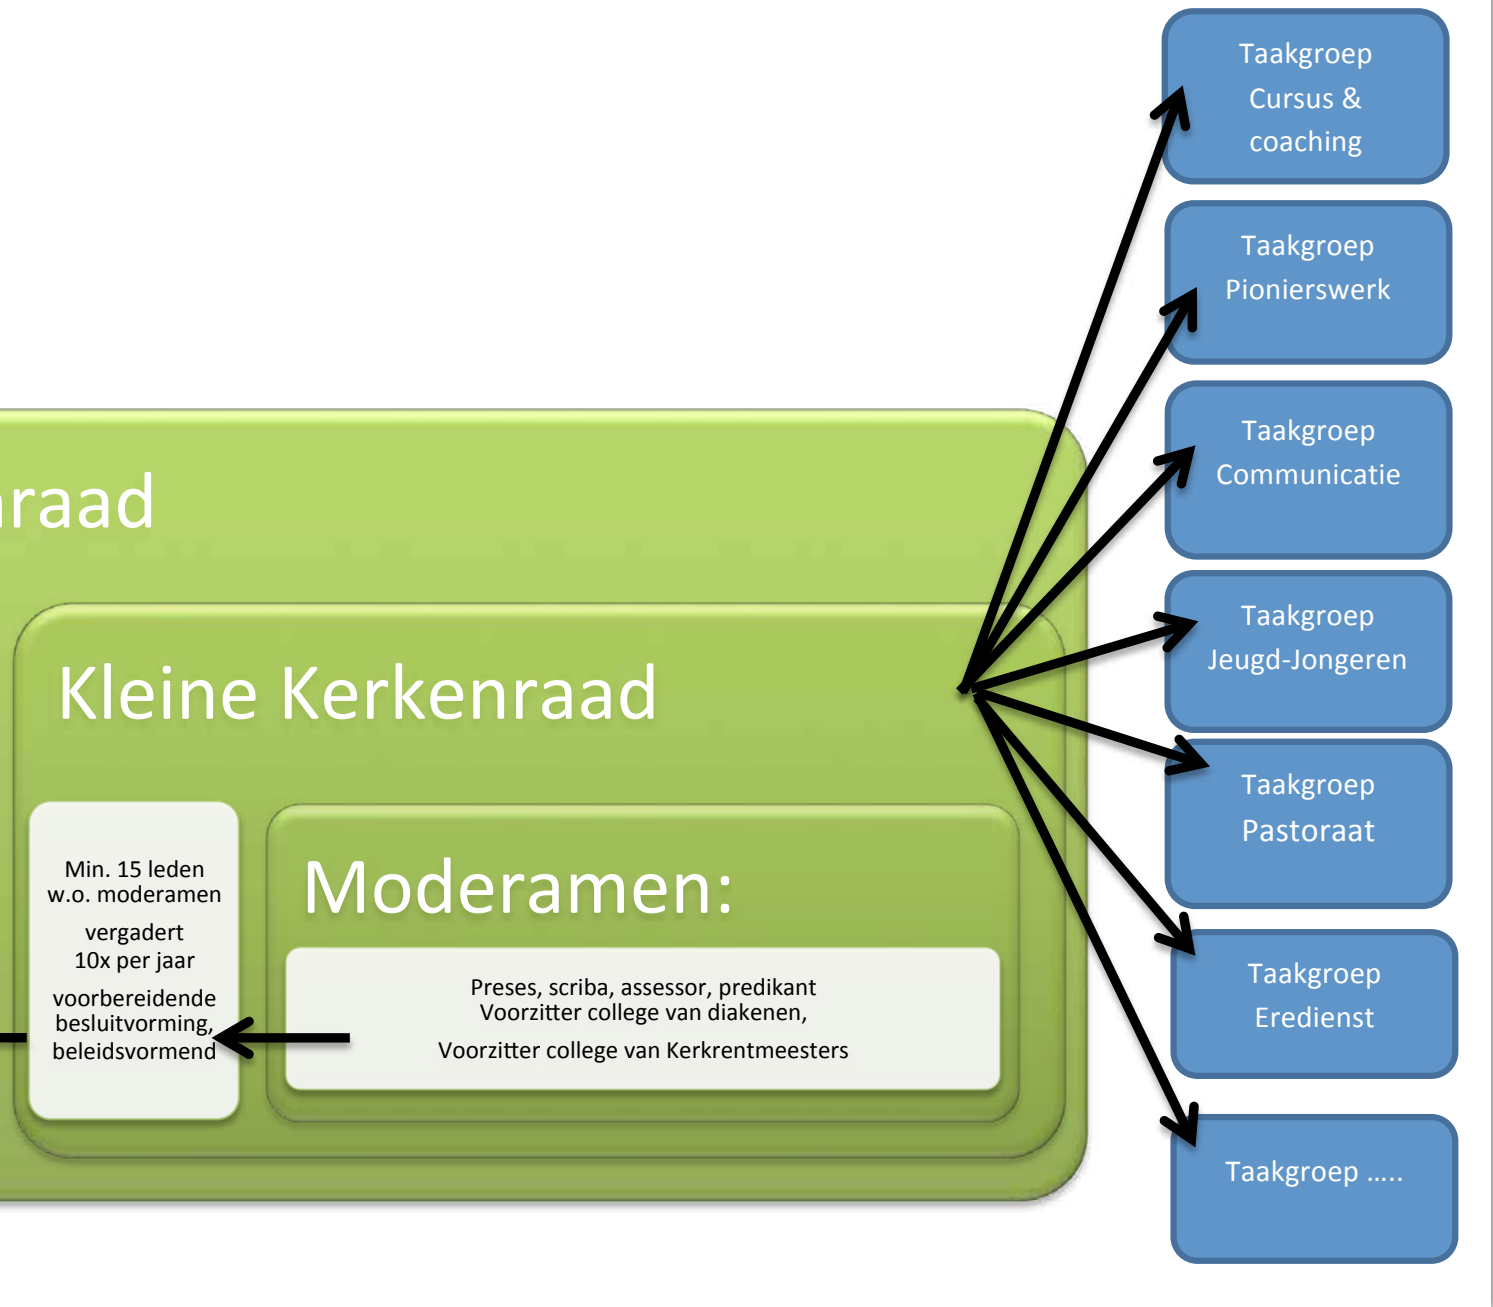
raad

Kleine Kerkenraad

Min. 15 leden w.o. moderamen

vergadert 10x per jaar

voorbereidende besluitvorming, beleidsvormend

Moderamen:

Preses, scriba, assessor, predikant
Voorzitter college van diakenen,

Voorzitter college van Kerkrentmeesters

Taakgroep Cursus & coaching

Taakgroep Pionierswerk

Taakgroep Communicatie

Taakgroep Jeugd-Jongeren

Taakgroep Pastoraat

Taakgroep Eredienst

Taakgroep .....